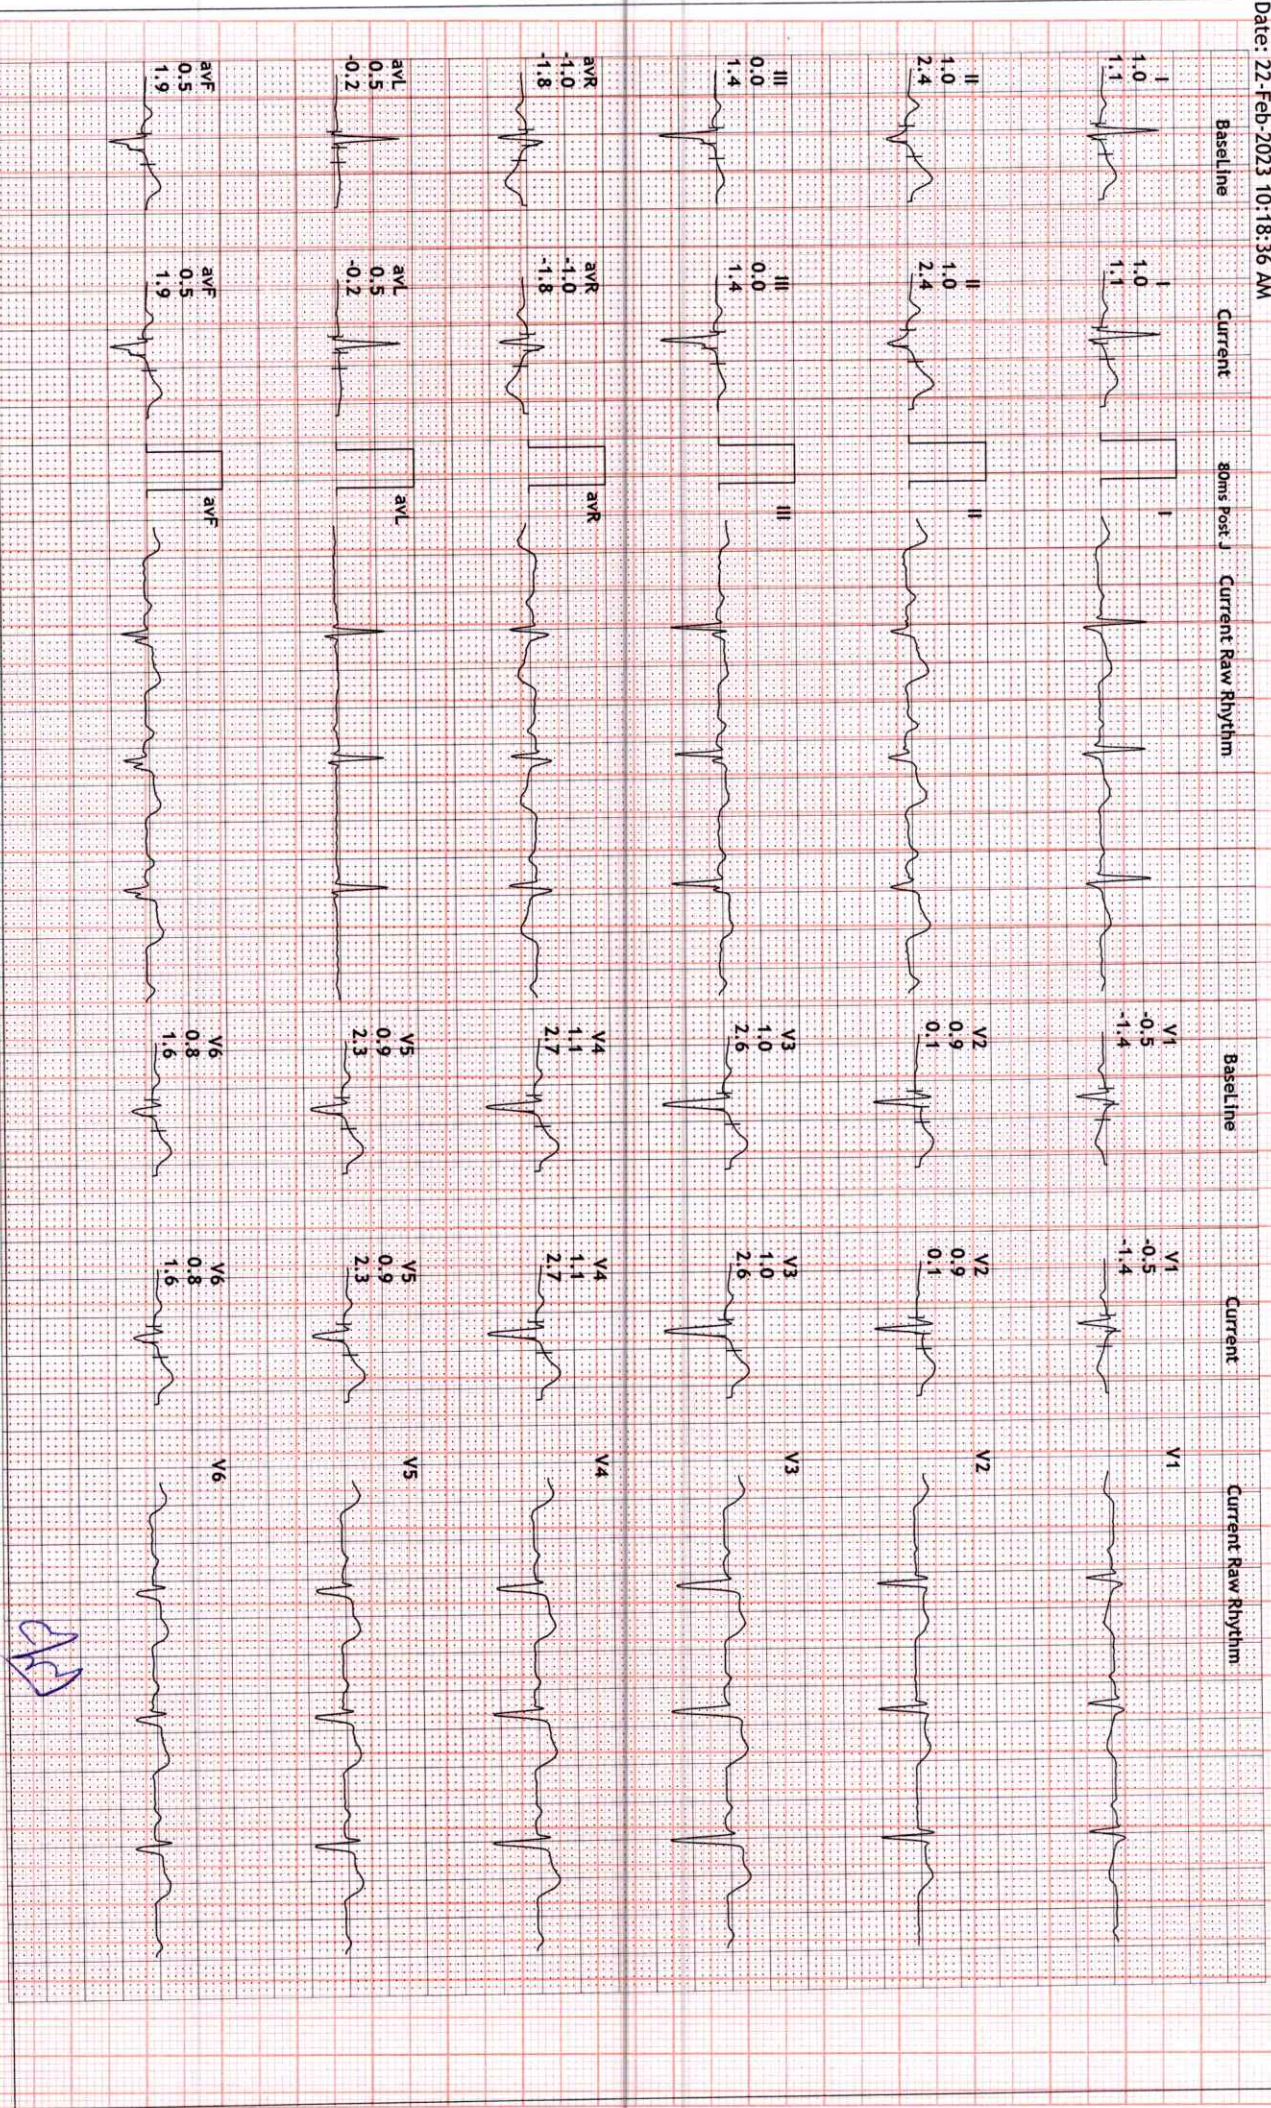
Date: 22-Feb-2023 10:18:36 AM

BaseLine

I
1.0
1.1

II
1.0
2.4

III
0.0
1.4

avR
-1.0
-1.8

avL
0.5
-0.2

avF
0.5
1.9

Current

I
1.0
1.1

II
1.0
2.4

III
0.0
1.4

avR
-1.0
-1.8

avL
0.5
-0.2

avF
0.5
1.9

80ms Post J

Current Raw Rhythm

I

II

III

avR

avL

avF

BaseLine

V1
-0.5
-1.4

V2
0.9
0.1

V3
1.0
2.6

V4
1.1
2.7

V5
0.9
2.3

V6
0.8
1.6

Current

V1
-0.5
-1.4

V2
0.9
0.1

V3
1.0
2.6

V4
1.1
2.7

V5
0.9
2.3

V6
0.8
1.6

Current Raw Rhythm

V1

V2

V3

V4

V5

V6

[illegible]